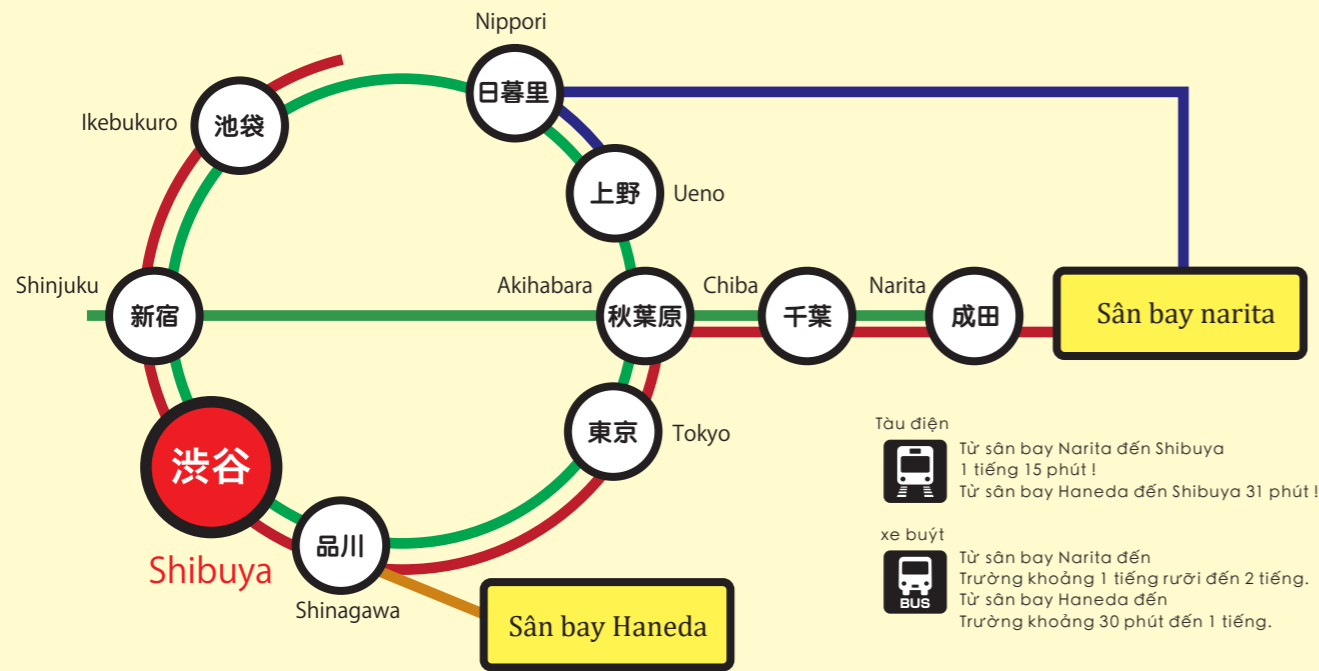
Nippori
日暮里
Ikebukuro
池袋
上野
Ueno
Shinjuku
新宿
Akihabara
秋葉原
Chiba
千葉
Narita
成田
Sân bay narita
渋谷
Shibuya
東京
Tokyo
品川
Shinagawa
Sân bay Haneda

Tàu điện
Từ sân bay Narita đến Shibuya 1 tiếng 15 phút !
Từ sân bay Haneda đến Shibuya 31 phút !

xe buýt
BUS
Từ sân bay Narita đến Trường khoảng 1 tiếng rưỡi đến 2 tiếng.
Từ sân bay Haneda đến Trường khoảng 30 phút đến 1 tiếng.